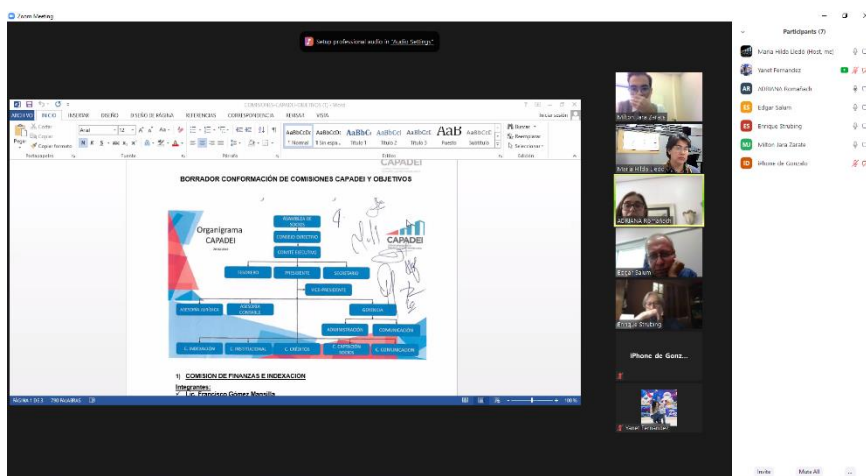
Zoom Meeting

Setup professional audio in "Audio Settings"

COMISIONES CAPADEI OBJETIVOS [1] - Word

ARCHIVO INICIO INSERTAR DISEÑO DISEÑO DE PÁGINA REFERENCIAS CORRESPONDENCIA REVISAR VISTA

Iniciar sesión

Cortar Copiar Copiar formato Pegar Portapapeles

Arial 12 Fuente Párrafo

AaBbCcDc ¶ Normal AaBbCcDc ¶ Sin espa... AaBbC Título 1 AaBbCcl Título 2 AaBbCcl Título 3 AaB Puesto AaBbCcC Subtítulo Estilos

Buscar Reemplazar Seleccionar Edición

BORRADOR CONFORMACIÓN DE COMISIONES CAPADEI Y OBJETIVOS

Organigrama CAPADEI

CAPADEI

ASAMBLEA DE SOCIOS

CONSEJO DIRECTIVO

COMITÉ EJECUTIVO

TESORERO

PRESIDENTE

SECRETARIO

VICE-PRESIDENTE

ASESORÍA JURÍDICA

ASESORÍA CONTABLE

GERENCIA

ADMINISTRACIÓN

COMUNICACIÓN

C. FINANZAS E IN

C. INSTITUCIONAL

C. CRÉDITOS

C. EXPANSIÓN SOCIOS

C. COMUNICACIÓN

1) COMISION DE FINANZAS E INDEXACION

Integrantes:
✓ Lic. Francisco Gómez Mansilla

PÁGINA 1 DE 3 790 PALABRAS

100 %

Milton Jara Zárate

María Hilda Llede

ADRIANA Romañach

Edgar Salum

Enrique Strubing

iPhone de Gonz...

Yanet Fernández

Participants (7)

María Hilda Llede (Host, me)

Yanet Fernandez

AR ADRIANA Romañach

ES Edgar Salum

ES Enrique Strubing

MJ Milton Jara Zarate

ID iPhone de Gonzalo

Invite

Mute All